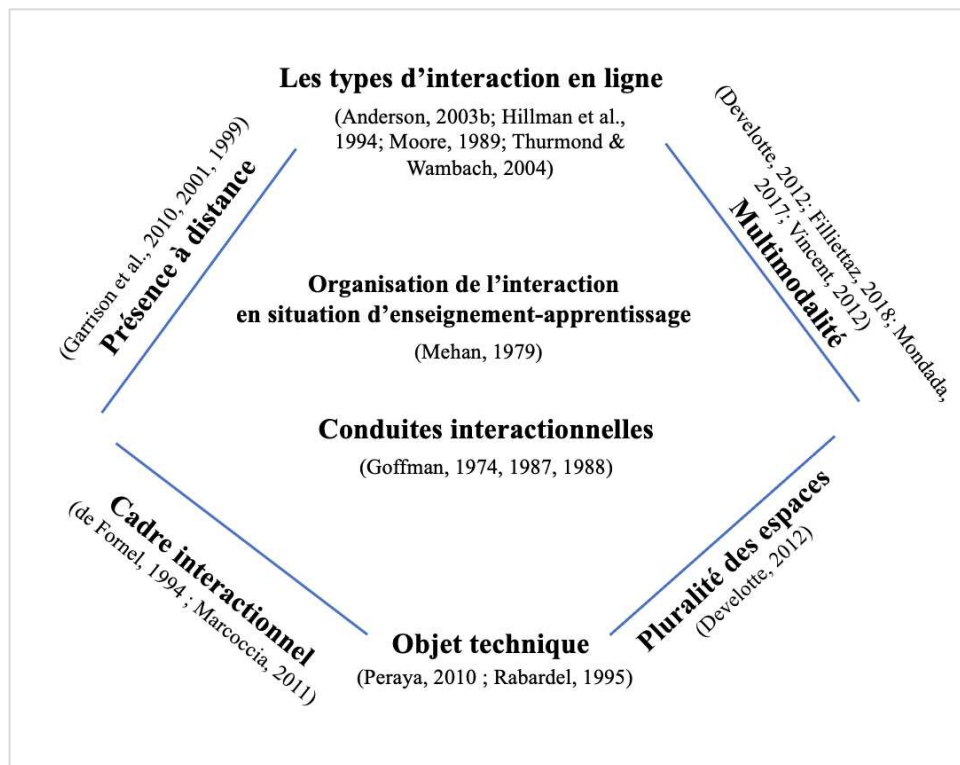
Les types d'interaction en ligne
(Anderson, 2003b; Hillman et al., 1994; Moore, 1989; Thurmond & Wambach, 2004)

Présence à distance
(Garrison et al., 2010, 2001, 1999)

Multimodalité
(Develotte, 2012; Filliettaz, 2018; Mondada, 2017; Vincent, 2012)

Organisation de l'interaction en situation d'enseignement-apprentissage
(Mehan, 1979)

Conduites interactionnelles
(Goffman, 1974, 1987, 1988)

Cadre interactionnel
(de Fornel, 1994 ; Marcoccia, 2011)

Pluralité des espaces
(Develotte, 2012)

Objet technique
(Peraya, 2010 ; Rabardel, 1995)